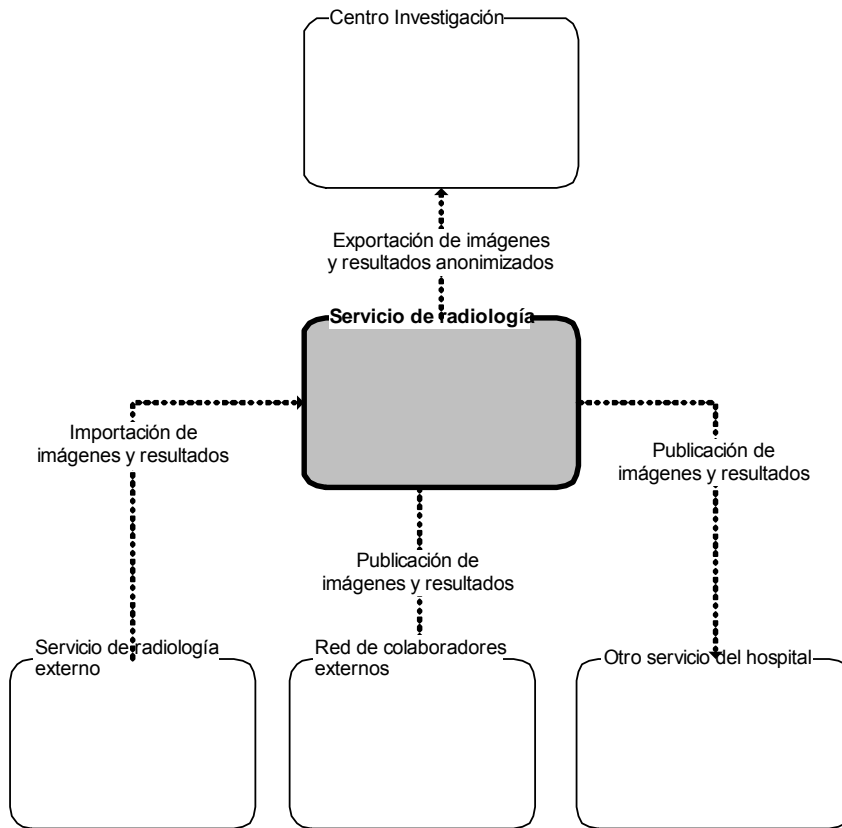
Centro Investigación

Exportación de imágenes y resultados anonimizados

Servicio de radiología

Importación de imágenes y resultados

Publicación de imágenes y resultados

Publicación de imágenes y resultados

Servicio de radiología externo

Red de colaboradores externos

Otro servicio del hospital